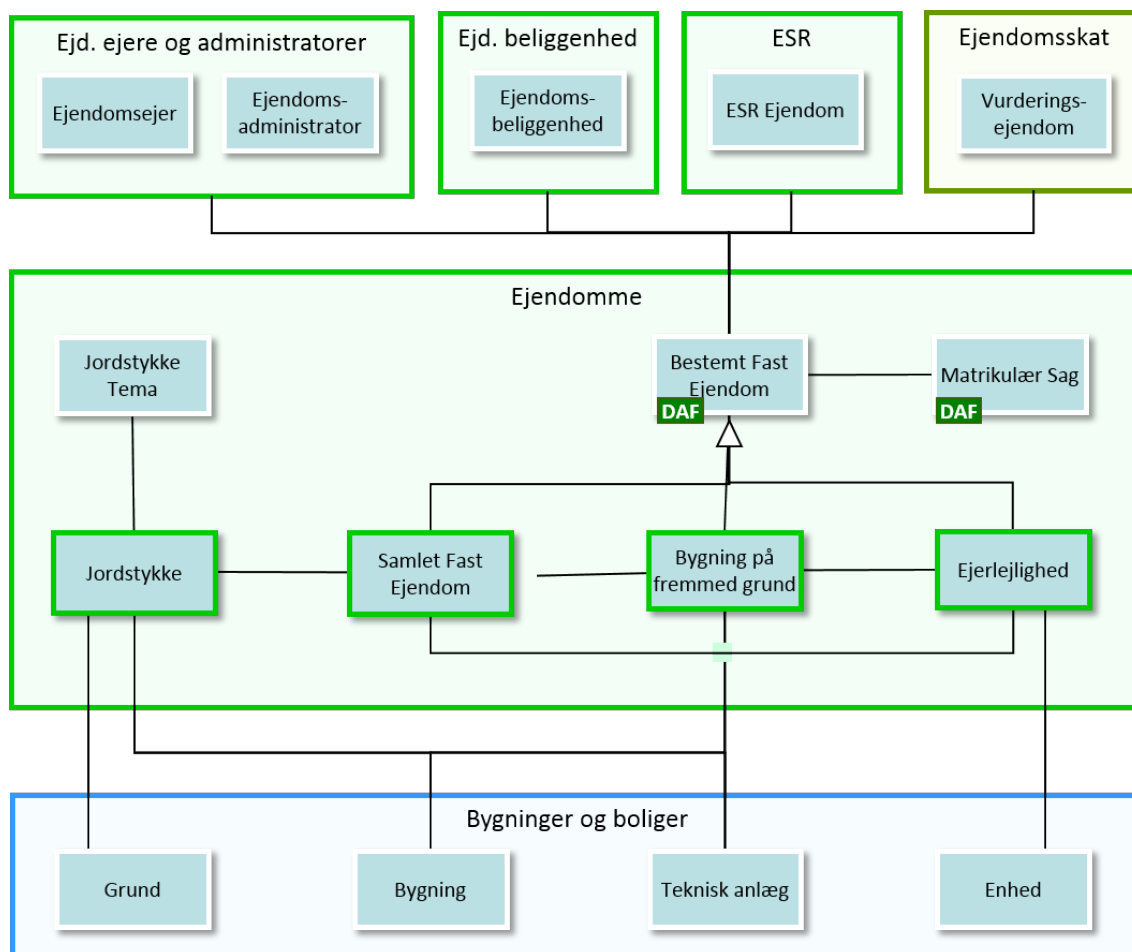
Ejd. ejere og administratorer

Ejendomsejer

Ejendomsadministrator

Ejd. beliggenhed

Ejendomsbeliggenhed

ESR

ESR Ejendom

Ejendomsskat

Vurderingsejendom

Ejendomme

Jordstykke Tema

Bestemt Fast Ejendom

DAF

Matrikulær Sag

DAF

Jordstykke

Samlet Fast Ejendom

Bygning på fremmed grund

Ejerlejlighed

Bygninger og boliger

Grund

Bygning

Teknisk anlæg

Enhed